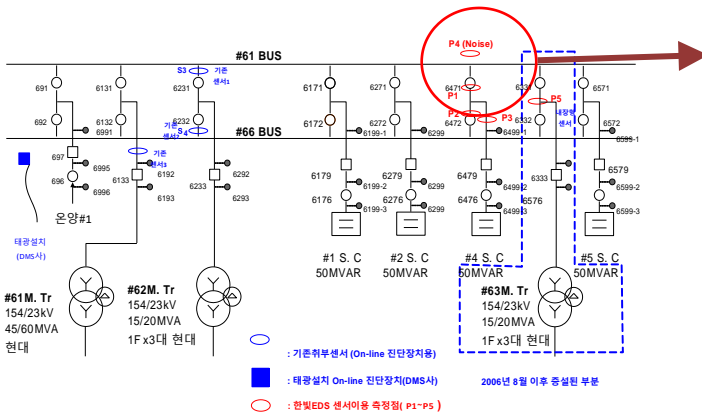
#61 BUS

P4 (Noise)

691
692
6131
6132
6171
6172
6271
6272
6471
6472
633
6332
6571
6572
6231
6232
6199-1
6299
6499-1
6599-1

S3 기존 센서1
기존 센서2 S4

#66 BUS

P1
P2
P3
P5
내장형 센서

697
696
6995
6996
기존 센서3
6133
6192
6193
6233
6292
6293
6179
6176
6199-2
6199-3
6279
6276
6299
6479
6476
6499-2
6499-3
6333
6576
6579
6599-2
6599-3

온양#1

태광설치 (DMS사)

#1 S. C 50MVAR
#2 S. C 50MVAR
#4 S. C 50MVAR
#5 S. C 50MVAR

#61M. Tr 154/23kV 45/60MVA 현대
#62M. Tr 154/23kV 15/20MVA 1F x3대 현대
#63M. Tr 154/23kV 15/20MVA 1F x3대 현대

: 기존취부센서 (On-line 진단장치용)
: 태광설치 On-line 진단장치(DMS사)
: 한빛EDS 센서이용 측정점( P1~P5 )

2006년 8월 이후 증설된 부분